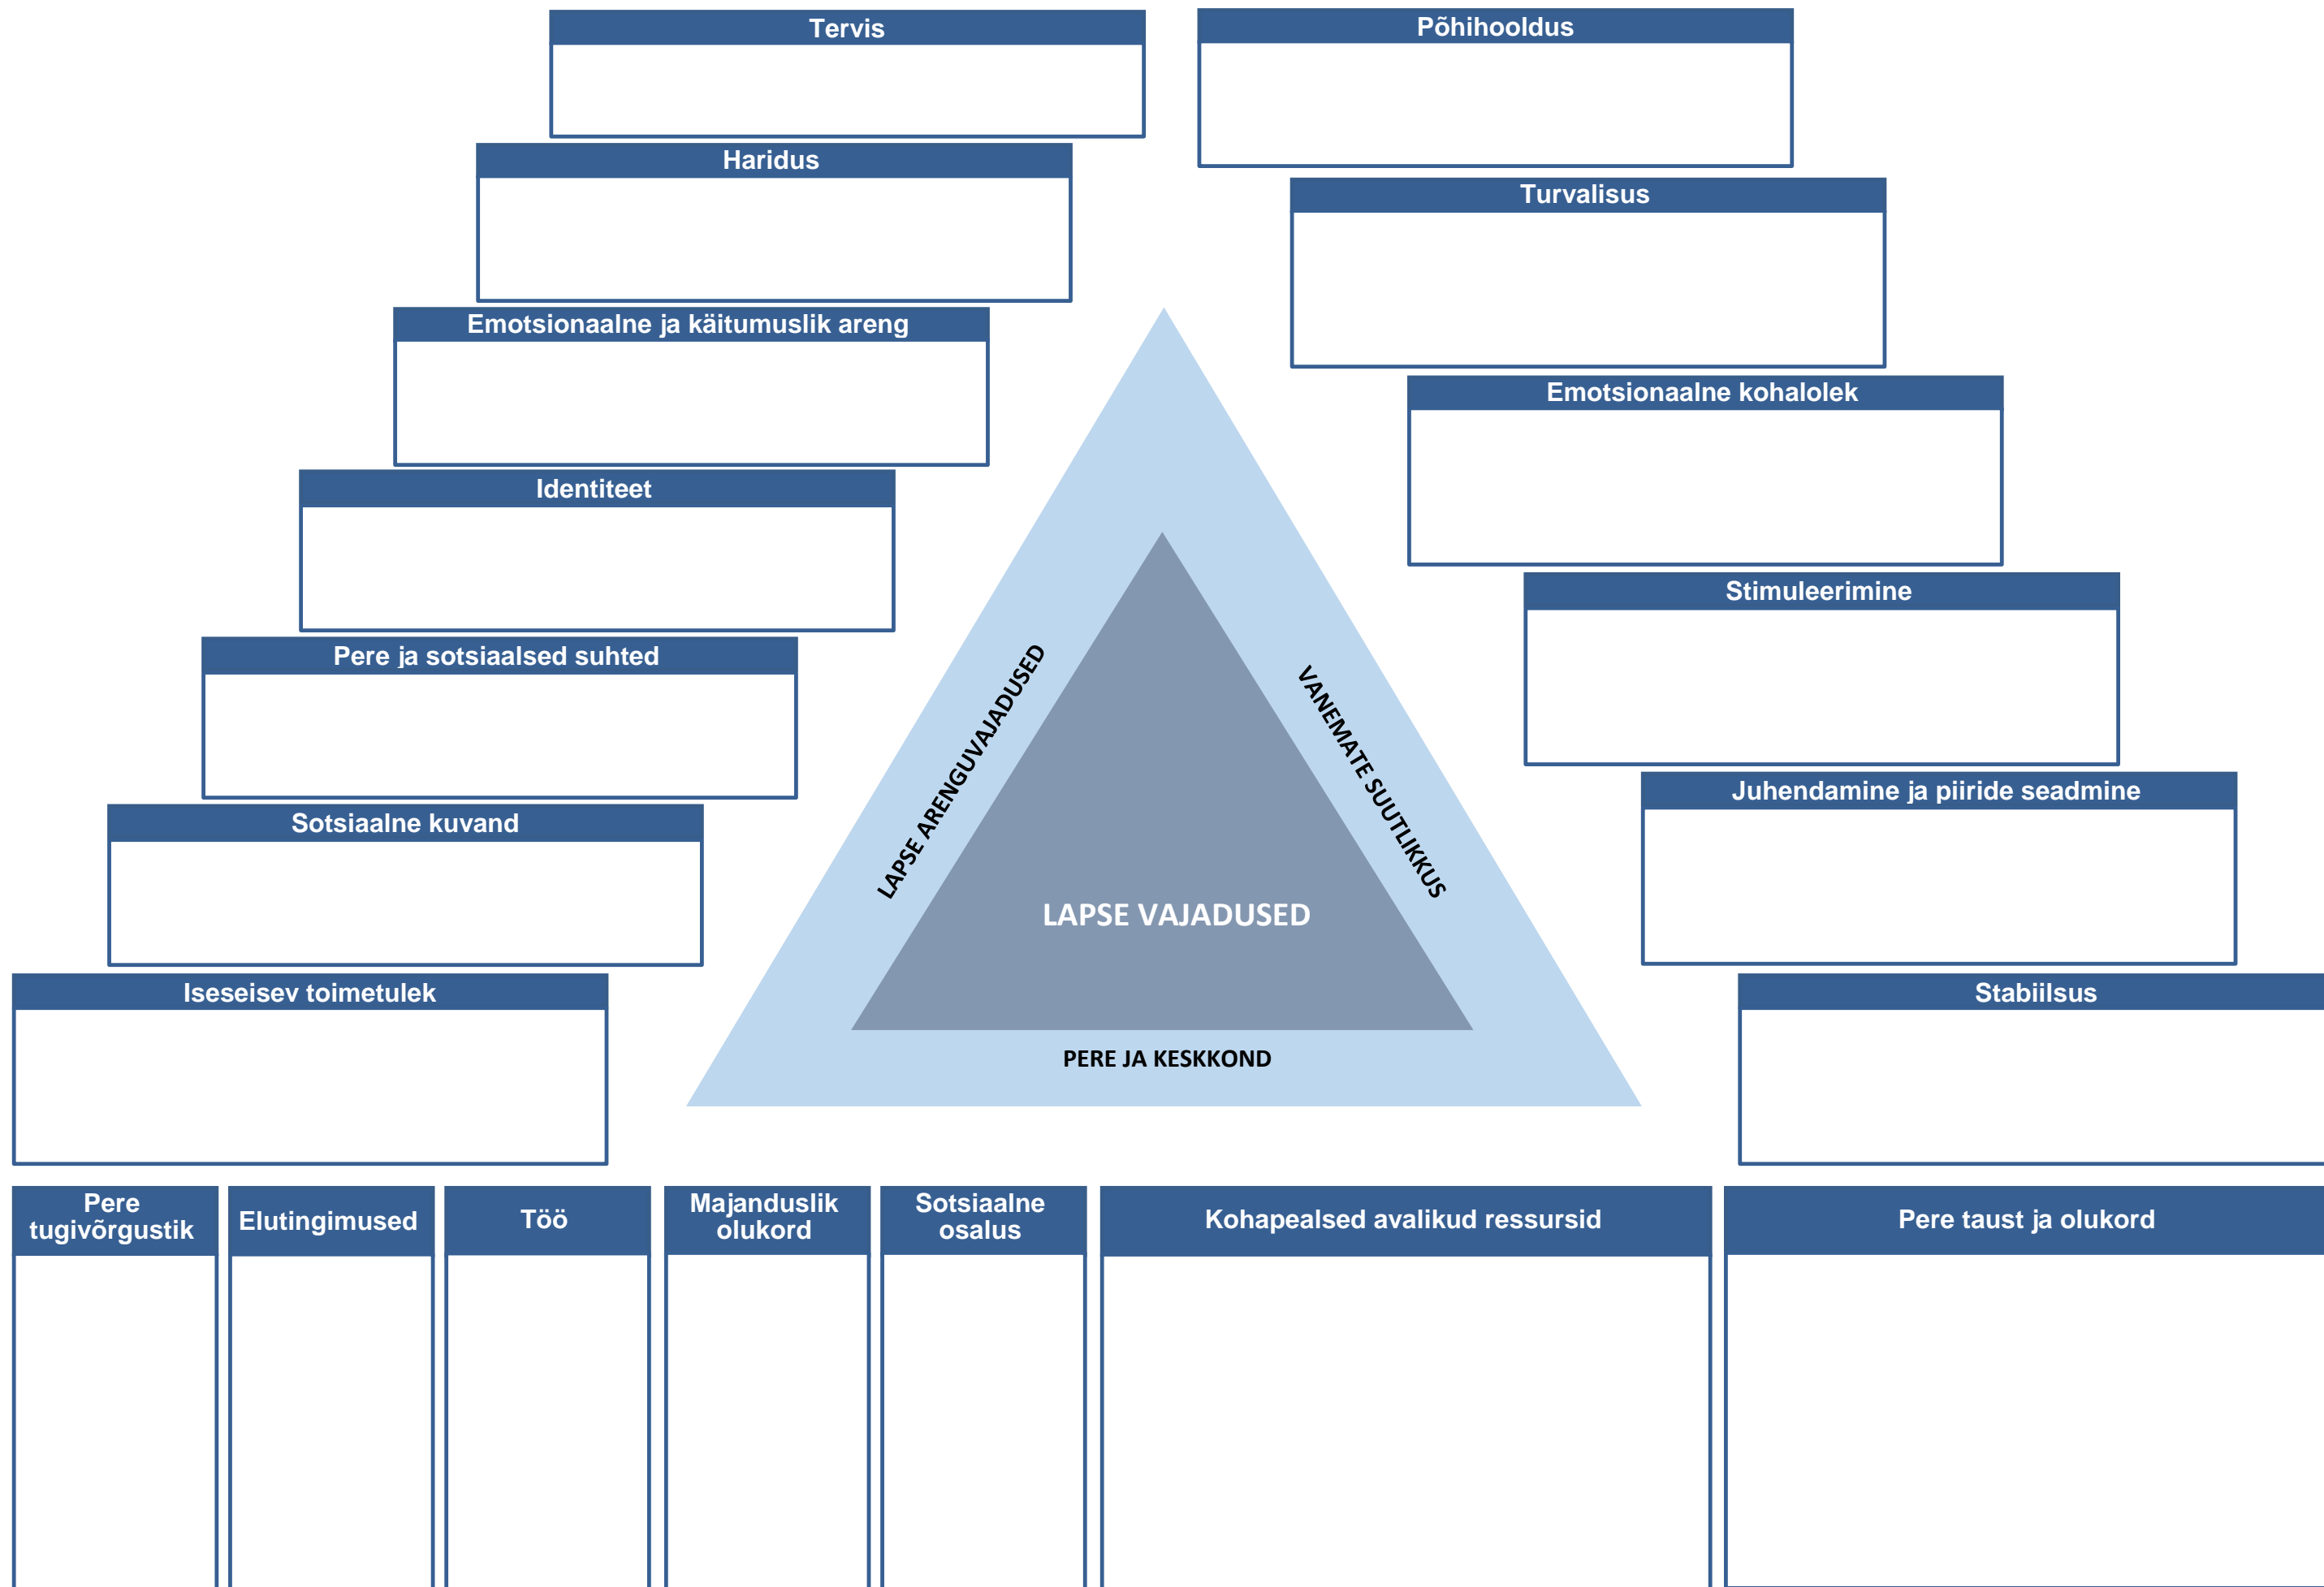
Tervis

Põhihooldus

Haridus

Turvalisus

Emotsionaalne ja käitumuslik areng

Emotsionaalne kohalolek

Identiteet

Stimuleerimine

Pere ja sotsiaalsed suhted

Juhendamine ja piiride seadmine

Sotsiaalne kuvand

Iseseisev toimetulek

Stabiilsus

LAPSE ARENGUVAJADUSED

VANEMATE SUUTLIKKUS

LAPSE VAJADUSED

PERE JA KESKKOND

Pere tugivõrgustik

Elutingimused

Töö

Majanduslik olukord

Sotsiaalne osalus

Kohapealsed avalikud ressursid

Pere taust ja olukord